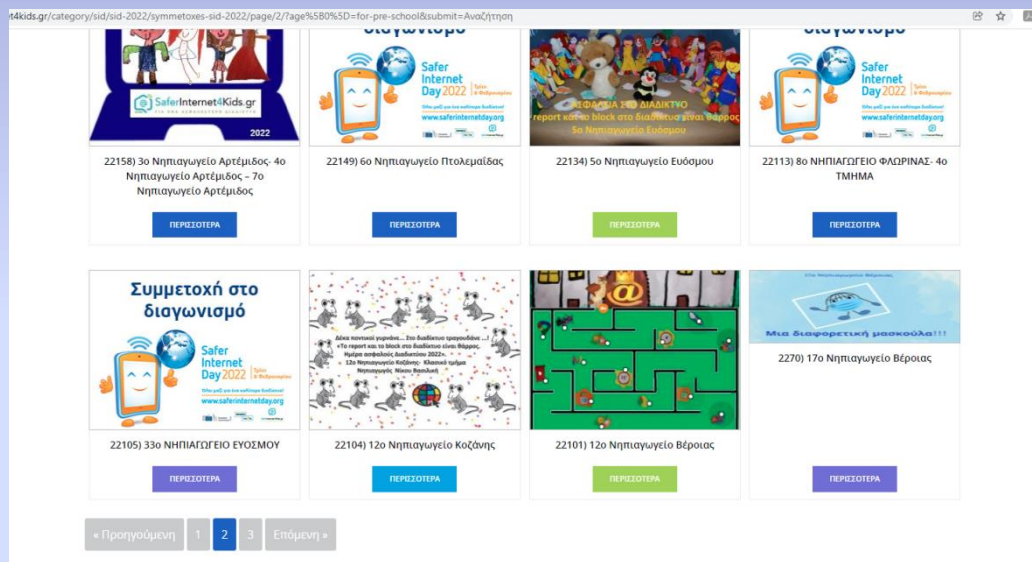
t4kids.gr/category/sid/sid-2022/symmetoxes-sid-2022/page/2/?age%5B0%5D=for-pre-school&submit=Αναζήτηση

διαγωνισμό

SaferInternet4Kids.gr

2022

Safer Internet Day 2022

www.saferinternetday.org

report και το block στο διαδίκτυο είναι θάρρος
5ο Νηπιαγωγείο Ευόσμου

διαγωνισμό

Safer Internet Day 2022

www.saferinternetday.org

22158) 3ο Νηπιαγωγείο Αρτέμιδος- 4ο Νηπιαγωγείο Αρτέμιδος – 7ο Νηπιαγωγείο Αρτέμιδος

ΠΕΡΙΣΣΟΤΕΡΑ

22149) 6ο Νηπιαγωγείο Πτολεμαΐδας

ΠΕΡΙΣΣΟΤΕΡΑ

22134) 5ο Νηπιαγωγείο Ευόσμου

ΠΕΡΙΣΣΟΤΕΡΑ

22113) 8ο ΝΗΠΙΑΓΩΓΕΙΟ ΦΛΩΡΙΝΑΣ- 4ο ΤΜΗΜΑ

ΠΕΡΙΣΣΟΤΕΡΑ

Συμμετοχή στο διαγωνισμό

Safer Internet Day 2022

www.saferinternetday.org

Δέκα ποντικοί γυρνάνε... Στο διαδίκτυο τραγουδάνε...!
«Το report και το block στο διαδίκτυο είναι θάρρος.
Ημέρα ασφαλούς διαδικτύου 2022».
12ο Νηπιαγωγείο Κοζάνης- Κλασικό τμήμα
Νηπιαγωγός: Νίκου Βασιλική

Μια διαφορετική μασκούλα!!!

2270) 17ο Νηπιαγωγείο Βέροιας

22105) 33ο ΝΗΠΙΑΓΩΓΕΙΟ ΕΥΟΣΜΟΥ

ΠΕΡΙΣΣΟΤΕΡΑ

22104) 12ο Νηπιαγωγείο Κοζάνης

ΠΕΡΙΣΣΟΤΕΡΑ

22101) 12ο Νηπιαγωγείο Βέροιας

ΠΕΡΙΣΣΟΤΕΡΑ

ΠΕΡΙΣΣΟΤΕΡΑ

« Προηγούμενη 1 2 3 Επόμενη »